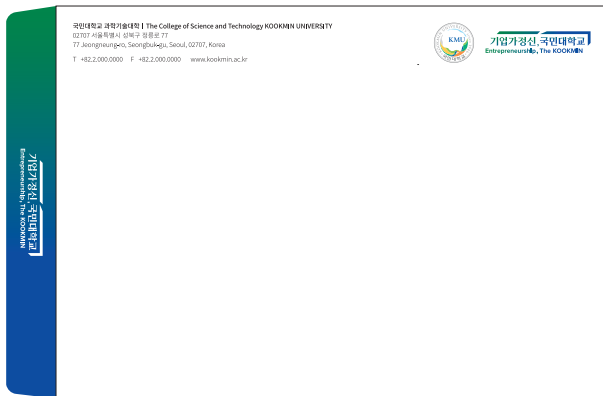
국민대학교 과학기술대학 | The College of Science and Technology KOOKMIN UNIVERSITY
02707 서울특별시 성북구 정릉로 77
77 Jeongneung-ro, Seongbuk-gu, Seoul, 02707, Korea

T +82.2.000.0000 F +82.2.000.0000 www.kookmin.ac.kr

KMU

기업가정신, 국민대학교
Entrepreneurship, The KOOKMIN

기업가정신, 국민대학교
Entrepreneurship, The KOOKMIN